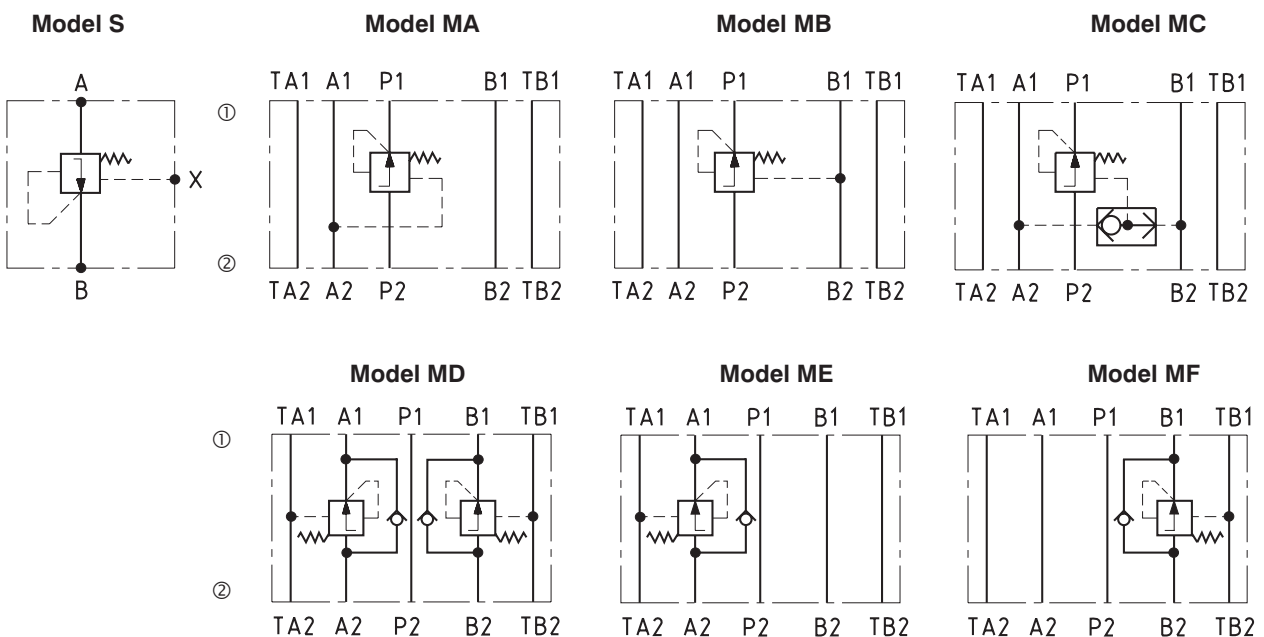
Model S

A

X

B

Model MA

①

TA1 A1 P1 B1 TB1

②

TA2 A2 P2 B2 TB2

Model MB

TA1 A1 P1 B1 TB1

TA2 A2 P2 B2 TB2

Model MC

TA1 A1 P1 B1 TB1

TA2 A2 P2 B2 TB2

Model MD

①

TA1 A1 P1 B1 TB1

②

TA2 A2 P2 B2 TB2

Model ME

TA1 A1 P1 B1 TB1

TA2 A2 P2 B2 TB2

Model MF

TA1 A1 P1 B1 TB1

TA2 A2 P2 B2 TB2